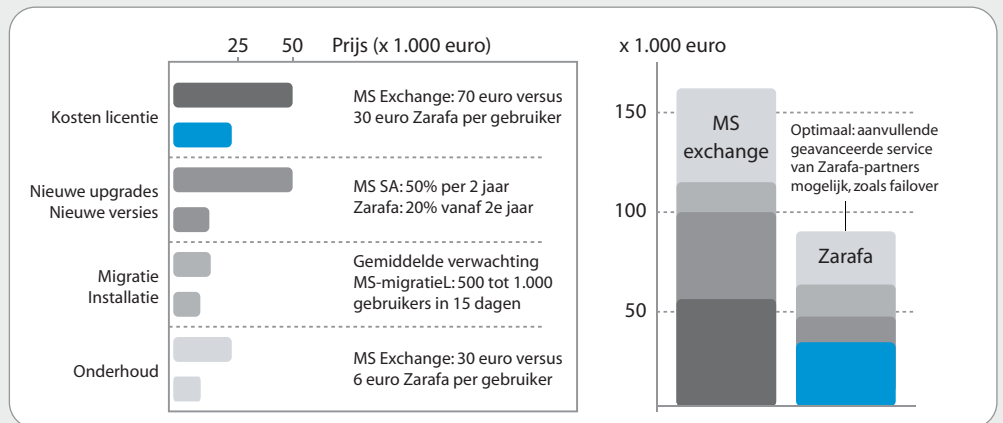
25 50 Prijs (x 1.000 euro)

Kosten licentie

MS Exchange: 70 euro versus 30 euro Zarafa per gebruiker

Nieuwe upgrades
Nieuwe versies

MS SA: 50% per 2 jaar
Zarafa: 20% vanaf 2e jaar

Migratie
Installatie

Gemiddelde verwachting MS-migratieL: 500 tot 1.000 gebruikers in 15 dagen

Onderhoud

MS Exchange: 30 euro versus 6 euro Zarafa per gebruiker

x 1.000 euro

150
100
50

MS exchange

Optimaal: aanvullende geavanceerde service van Zarafa-partners mogelijk, zoals failover

Zarafa